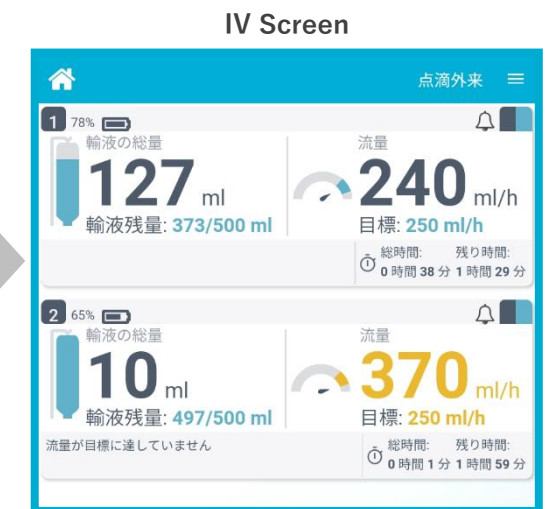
IV Screen

点滴外来

1 78%
輸液の総量
127 ml
輸液残量: 373/500 ml

流量
240 ml/h
目標: 250 ml/h

総時間: 0 時間 38 分
残り時間: 1 時間 29 分

2 65%
輸液の総量
10 ml
輸液残量: 497/500 ml

流量
370 ml/h
目標: 250 ml/h

流量が目標に達していません

総時間: 0 時間 1 分
残り時間: 1 時間 59 分